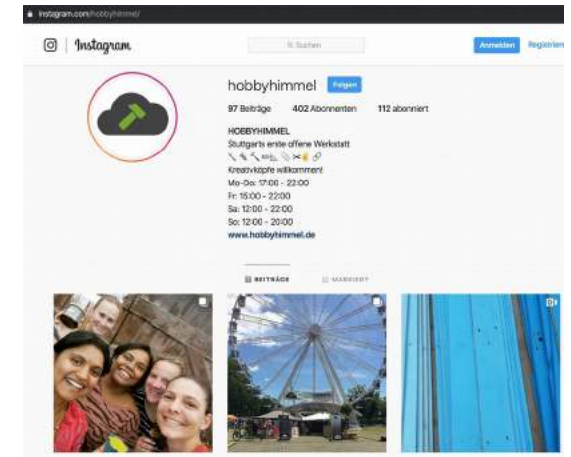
instagram.com/hobbyhimmel/

Instagram

Suchen

Anmelden Registrieren

hobbyhimmel Folgen

97 Beiträge 402 Abonnenten 112 abonniert

HOBBYHIMMEL
Stuttgarts erste offene Werkstatt
Kreativköpfe willkommen!
Mo-Do: 17:00 - 22:00
Fr: 15:00 - 22:00
Sa: 12:00 - 22:00
So: 12:00 - 20:00
www.hobbyhimmel.de

BEITRÄGE MARKIERT